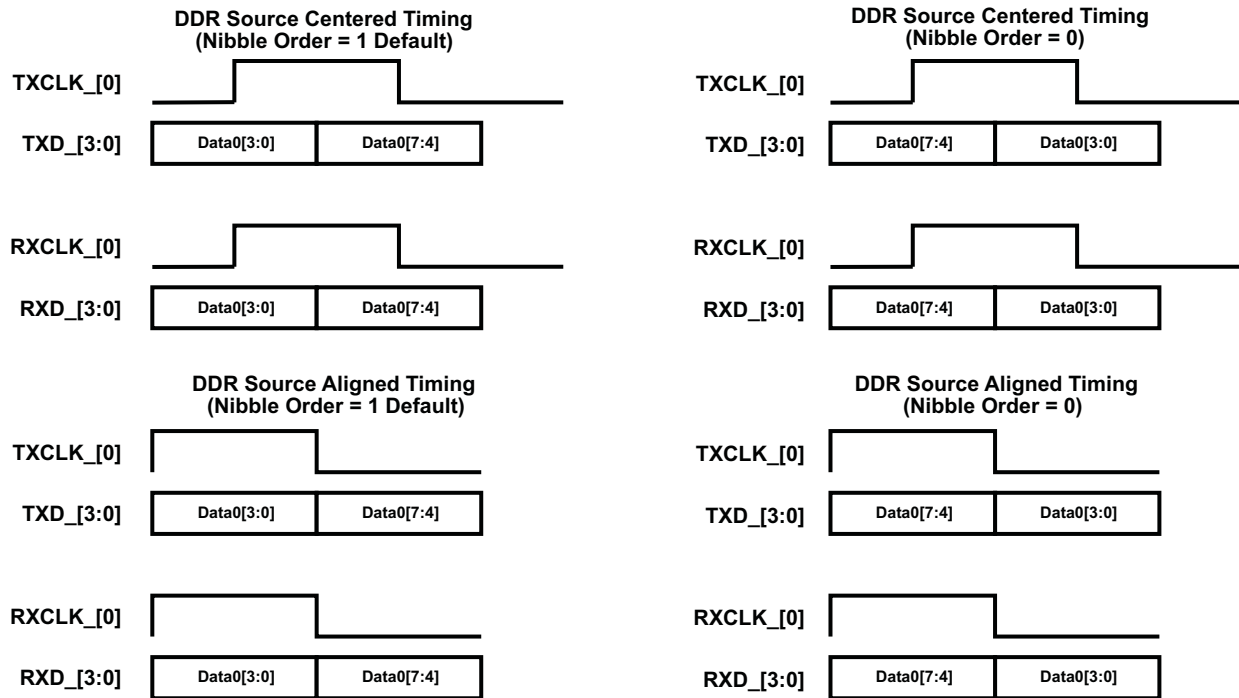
DDR Source Centered Timing
(Nibble Order = 1 Default)

TXCLK_[0]

TXD_[3:0] Data0[3:0] Data0[7:4]

RXCLK_[0]

RXD_[3:0] Data0[3:0] Data0[7:4]

DDR Source Aligned Timing
(Nibble Order = 1 Default)

TXCLK_[0]

TXD_[3:0] Data0[3:0] Data0[7:4]

RXCLK_[0]

RXD_[3:0] Data0[3:0] Data0[7:4]

DDR Source Centered Timing
(Nibble Order = 0)

TXCLK_[0]

TXD_[3:0] Data0[7:4] Data0[3:0]

RXCLK_[0]

RXD_[3:0] Data0[7:4] Data0[3:0]

DDR Source Aligned Timing
(Nibble Order = 0)

TXCLK_[0]

TXD_[3:0] Data0[7:4] Data0[3:0]

RXCLK_[0]

RXD_[3:0] Data0[7:4] Data0[3:0]